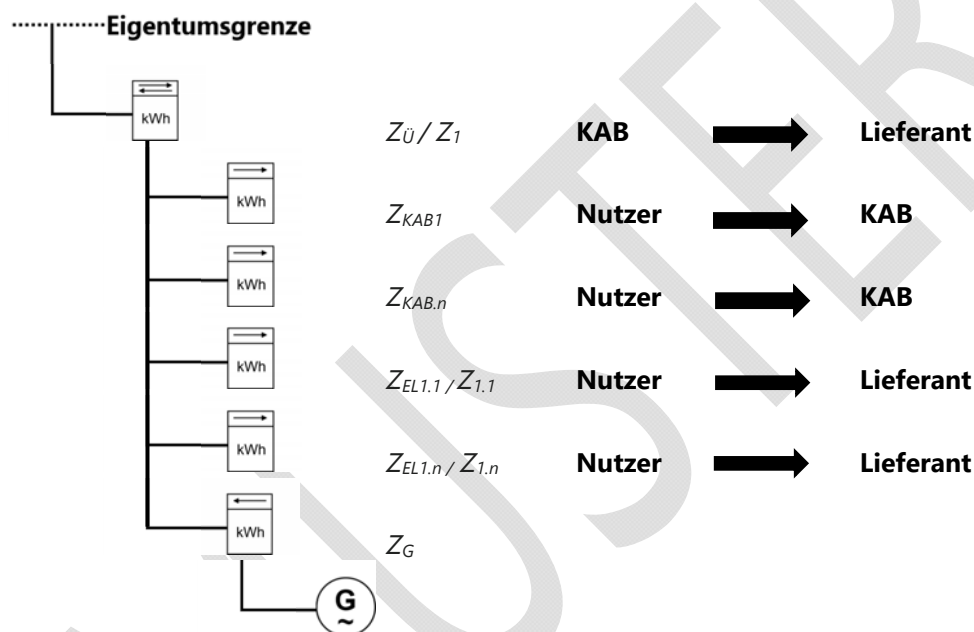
Eigentumsgrenze

kWh

kWh

kWh

kWh

kWh

kWh

G
~

$Z_{Ü}$ / $Z_{1}$ **KAB** → **Lieferant**

$Z_{KAB1}$ **Nutzer** → **KAB**

$Z_{KAB.n}$ **Nutzer** → **KAB**

$Z_{EL1.1}$ / $Z_{1.1}$ **Nutzer** → **Lieferant**

$Z_{EL1.n}$ / $Z_{1.n}$ **Nutzer** → **Lieferant**

$Z_{G}$

MUSTER